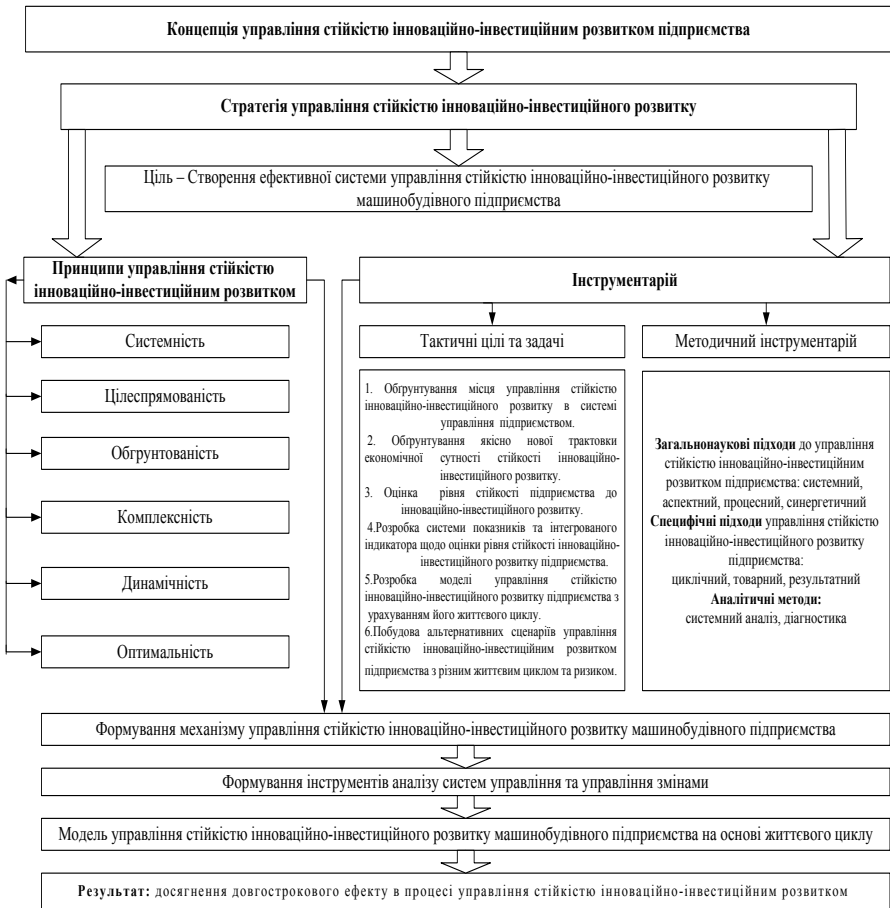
**Концепція управління стійкістю інноваційно-інвестиційним розвитком підприємства**

**Стратегія управління стійкістю інноваційно-інвестиційного розвитку**

Ціль – Створення ефективної системи управління стійкістю інноваційно-інвестиційного розвитку машинобудівного підприємства

**Принципи управління стійкістю інноваційно-інвестиційним розвитком**

Системність

Цілеспрямованість

Обґрунтованість

Комплексність

Динамічність

Оптимальність

**Інструментарій**

Тактичні цілі та задачі

1. Обґрунтування місця управління стійкістю інноваційно-інвестиційного розвитку в системі управління підприємством.
2. Обґрунтування якісно нової трактовки економічної сутності стійкості інноваційно-інвестиційного розвитку.
3. Оцінка рівня стійкості підприємства до інноваційно-інвестиційного розвитку.
4.Розробка системи показників та інтегрованого індикатора щодо оцінки рівня стійкості інноваційно-інвестиційного розвитку підприємства.
5.Розробка моделі управління стійкістю інноваційно-інвестиційного розвитку підприємства з урахуванням його життєвого циклу.
6.Побудова альтернативних сценаріїв управління стійкістю інноваційно-інвестиційним розвитком підприємства з різним життєвим циклом та ризиком.

Методичний інструментарій

**Загальнонаукові підходи** до управління стійкістю інноваційно-інвестиційним розвитком підприємства: системний, аспектний, процесний, синергетичний
**Специфічні підходи** управління стійкістю інноваційно-інвестиційного розвитку підприємства:
циклічний, товарний, результатний
**Аналітичні методи:**
системний аналіз, діагностика

Формування механізму управління стійкістю інноваційно-інвестиційного розвитку машинобудівного підприємства

Формування інструментів аналізу систем управління та управління змінами

Модель управління стійкістю інноваційно-інвестиційного розвитку машинобудівного підприємства на основі життєвого циклу

**Результат:** досягнення довгострокового ефекту в процесі управління стійкістю інноваційно-інвестиційним розвитком